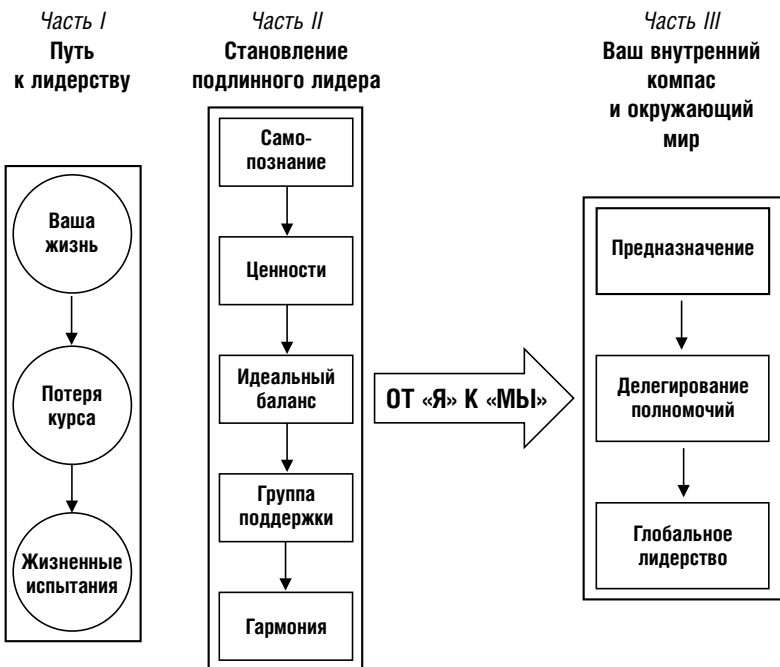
Часть I
Путь к лидерству

Ваша жизнь

Потеря курса

Жизненные испытания

Часть II
Становление подлинного лидера

Самопознание

Ценности

Идеальный баланс

Группа поддержки

Гармония

ОТ «Я» К «МЫ»

Часть III
Ваш внутренний компас и окружающий мир

Предназначение

Делегирование полномочий

Глобальное лидерство